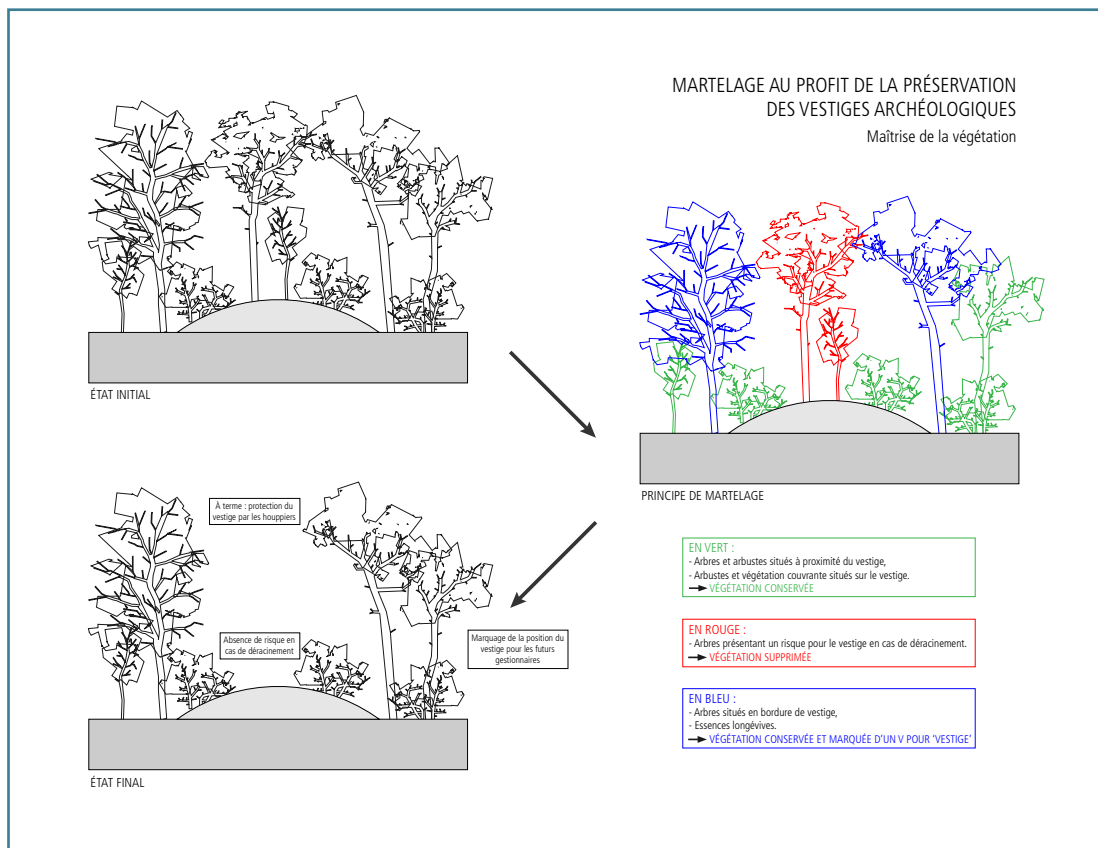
MARTELAGE AU PROFIT DE LA PRÉSERVATION DES VESTIGES ARCHÉOLOGIQUES

Maîtrise de la végétation

ÉTAT INITIAL

PRINCIPE DE MARTELAGE

À terme : protection du vestige par les houppiers

Absence de risque en cas de déracinement

Marquage de la position du vestige pour les futurs gestionnaires

ÉTAT FINAL

EN VERT :
- Arbres et arbustes situés à proximité du vestige,
- Arbustes et végétation couvrante situés sur le vestige.
→ VÉGÉTATION CONSERVÉE

EN ROUGE :
- Arbres présentant un risque pour le vestige en cas de déracinement.
→ VÉGÉTATION SUPPRIMÉE

EN BLEU :
- Arbres situés en bordure de vestige,
- Essences longévives.
→ VÉGÉTATION CONSERVÉE ET MARQUÉE D'UN V POUR 'VESTIGE'